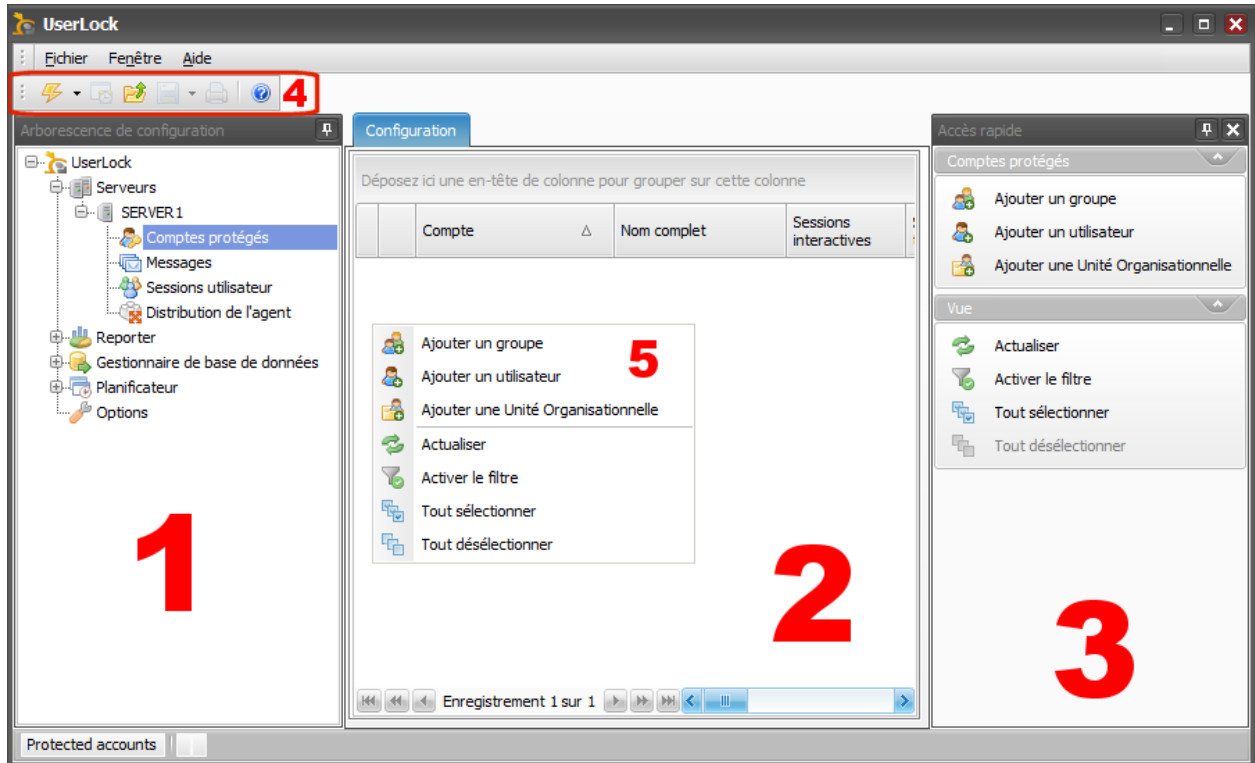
UserLock

Fichier Fenêtre Aide

4

Arborescence de configuration

UserLock
Serveurs
SERVER1
Comptes protégés
Messages
Sessions utilisateur
Distribution de l'agent
Reporter
Gestionnaire de base de données
Planificateur
Options

1

Configuration

Déposez ici une en-tête de colonne pour grouper sur cette colonne

| | Compte | Nom complet | Sessions interactives |
|---|---|---|---|

Ajouter un groupe
Ajouter un utilisateur
Ajouter une Unité Organisationnelle
Actualiser
Activer le filtre
Tout sélectionner
Tout désélectionner

5

2

Enregistrement 1 sur 1

Accès rapide

Comptes protégés
Ajouter un groupe
Ajouter un utilisateur
Ajouter une Unité Organisationnelle

Vue
Actualiser
Activer le filtre
Tout sélectionner
Tout désélectionner

3

Protected accounts